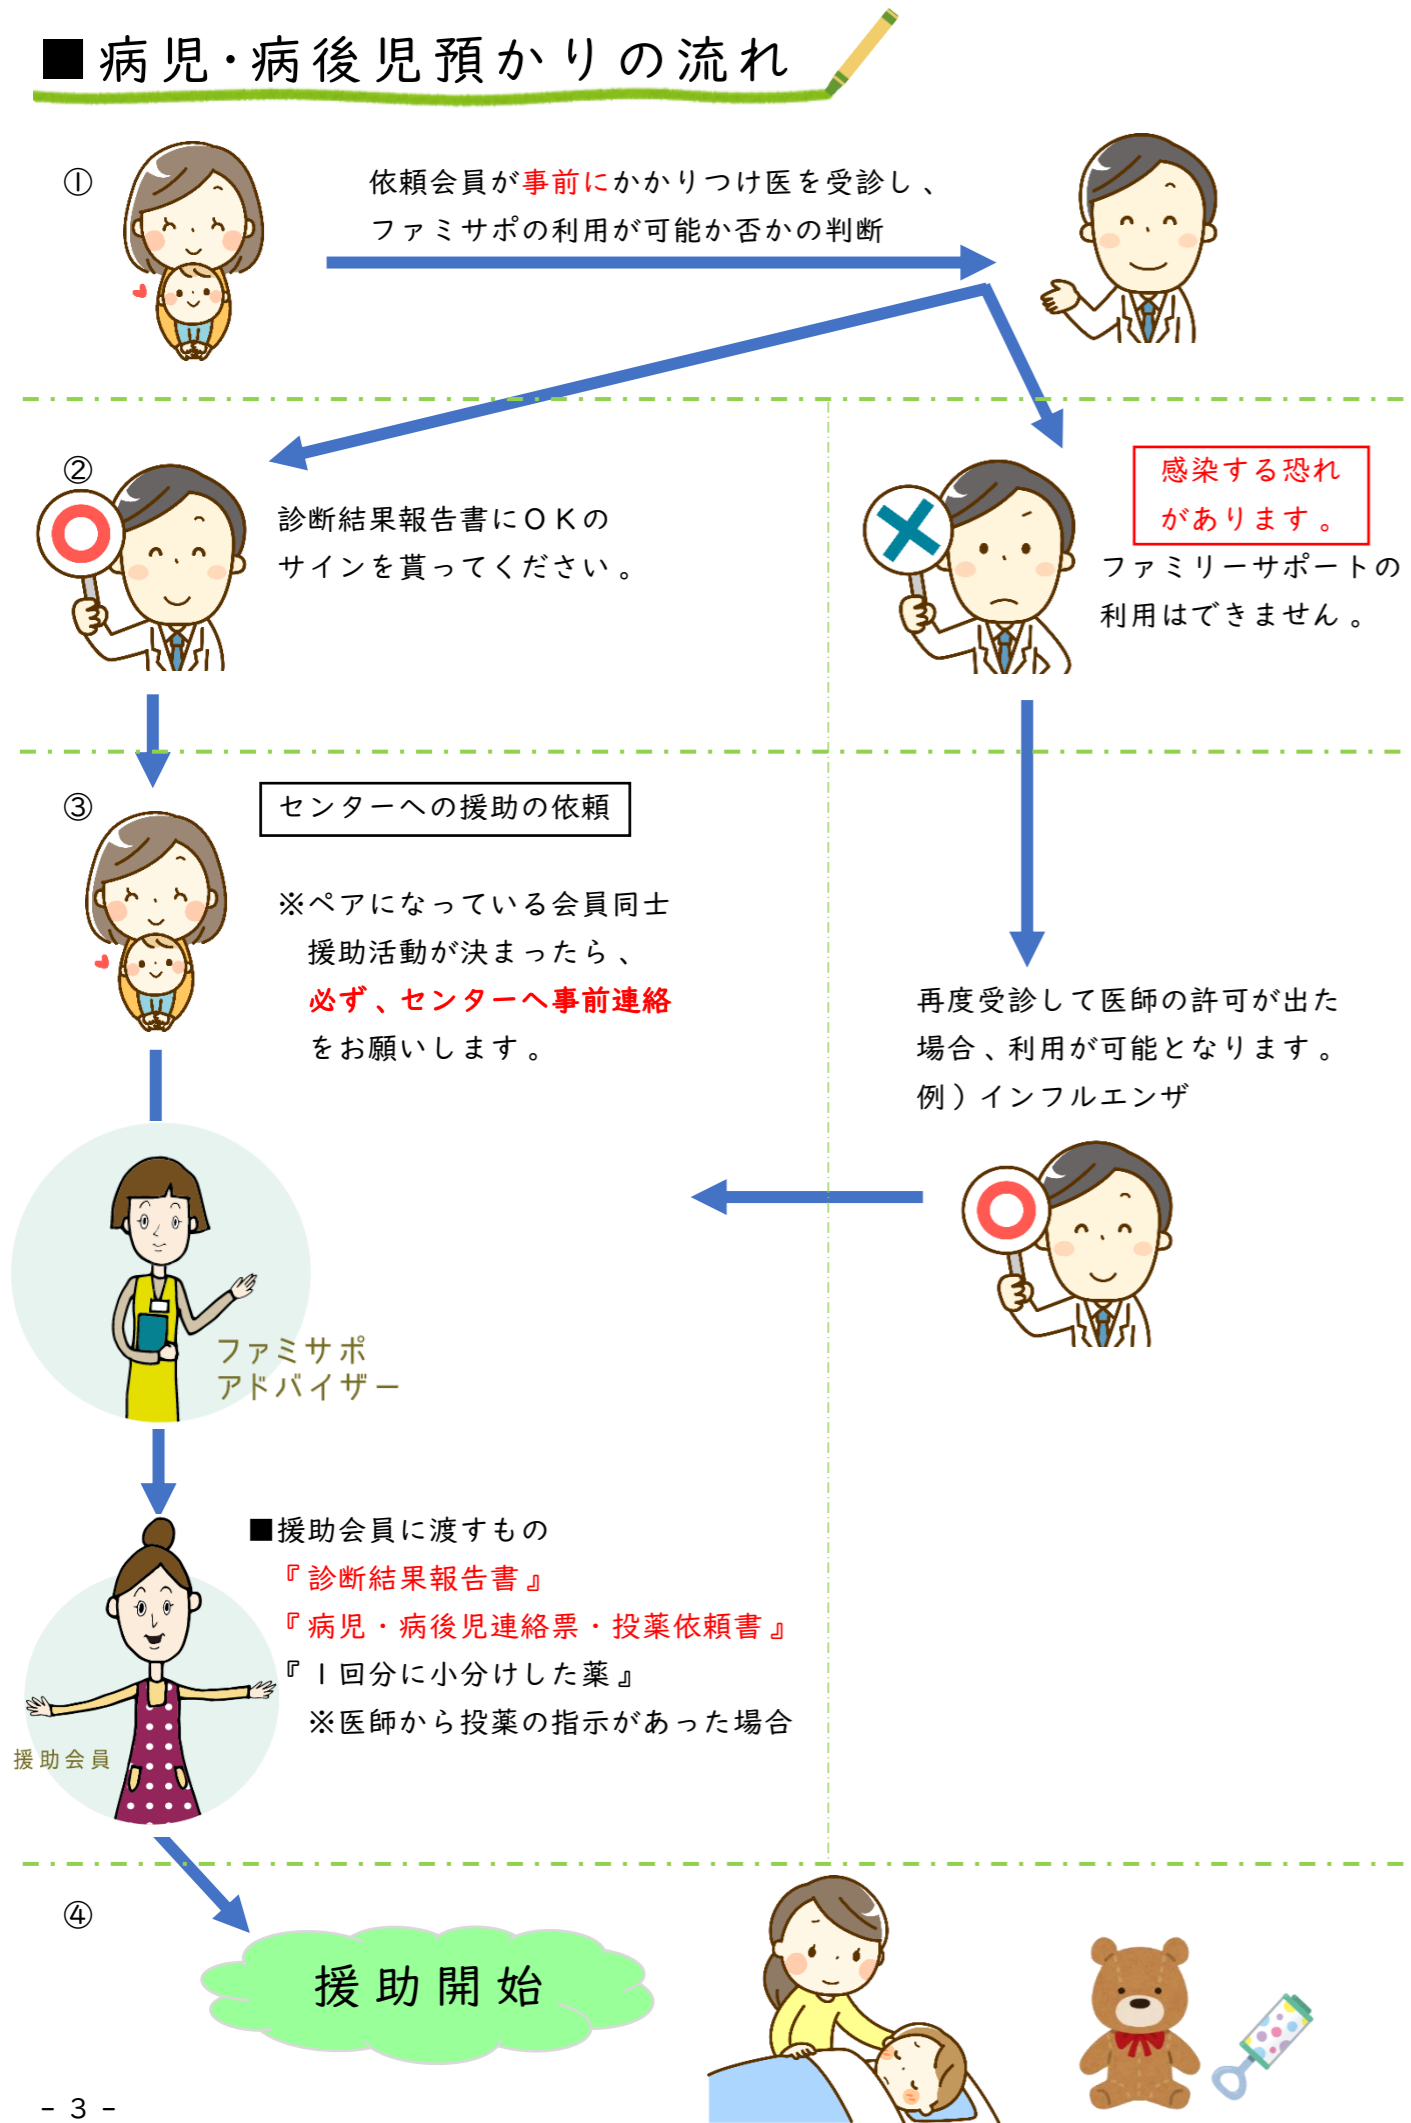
■病児・病後児預かりの流れ

①

依頼会員が事前にかかりつけ医を受診し、ファミサポの利用が可能か否かの判断

②

診断結果報告書にＯＫのサインを貰ってください。

感染する恐れがあります。

ファミリーサポートの利用はできません。

③

センターへの援助の依頼

※ペアになっている会員同士援助活動が決まったら、必ず、センターへ事前連絡をお願いします。

再度受診して医師の許可が出た場合、利用が可能となります。
例）インフルエンザ

ファミサポ
アドバイザー

■援助会員に渡すもの
『診断結果報告書』
『病児・病後児連絡票・投薬依頼書』
『１回分に小分けした薬』
※医師から投薬の指示があった場合

援助会員

④

援助開始

- 3 -